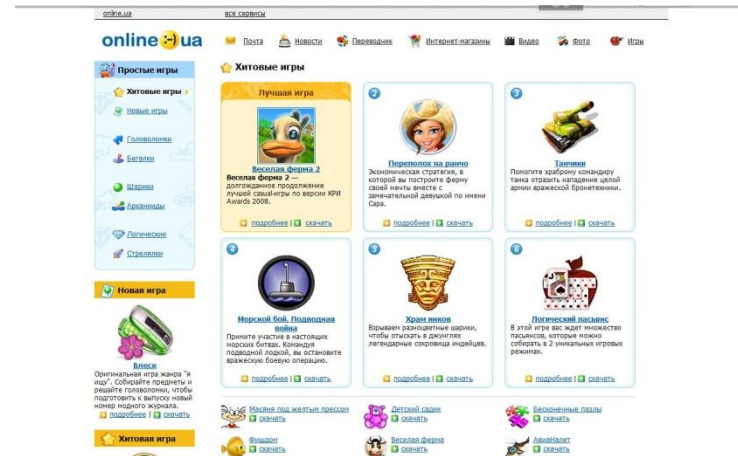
online.ua | все сервисы

online ua

Почта | Новости | Переводчик | Интернет-магазины | Видео | Фото | Игры

Простые игры
Хитовые игры
Новые игры
Головоломки
Бегалки
Шарики
Арканоиды
Логические
Стрелялки

Новая игра
Блеск
Оригинальная игра жанра "я ищу". Собирайте предметы и решайте головоломки, чтобы подготовить к выпуску новый номер модного журнала.
подробнее | скачать

Хитовая игра

Хитовые игры

Лучшая игра
Веселая ферма 2
Веселая ферма 2 — долгожданное продолжение лучшей casual-игры по версии KPI Awards 2008.
подробнее | скачать

2
Переполох на ранчо
Экономическая стратегия, в которой вы построите ферму своей мечты вместе с замечательной девушкой по имени Сара.
подробнее | скачать

3
Танчики
Помогите храброму командиру танка отразить нападение целой армии вражеской бронетехники.
подробнее | скачать

4
Морской бой. Подводная война
Примите участие в настоящих морских битвах. Командуя подводной лодкой, вы остановите вражескую боевую операцию.
подробнее | скачать

5
Храм инков
Взрывайте разноцветные шарики, чтобы отыскать в джунглях легендарные сокровища индейцев.
подробнее | скачать

6
Логический пасьянс
В этой игре вас ждет множество пасьянсов, которые можно собирать в 2 уникальных игровых режимах.
подробнее | скачать

Масяня под желтым прессом
скачать
Детский садик
скачать
Бесконечные пазлы
скачать
Фишдом
скачать
Веселая ферма
скачать
АвиаНалет
скачать